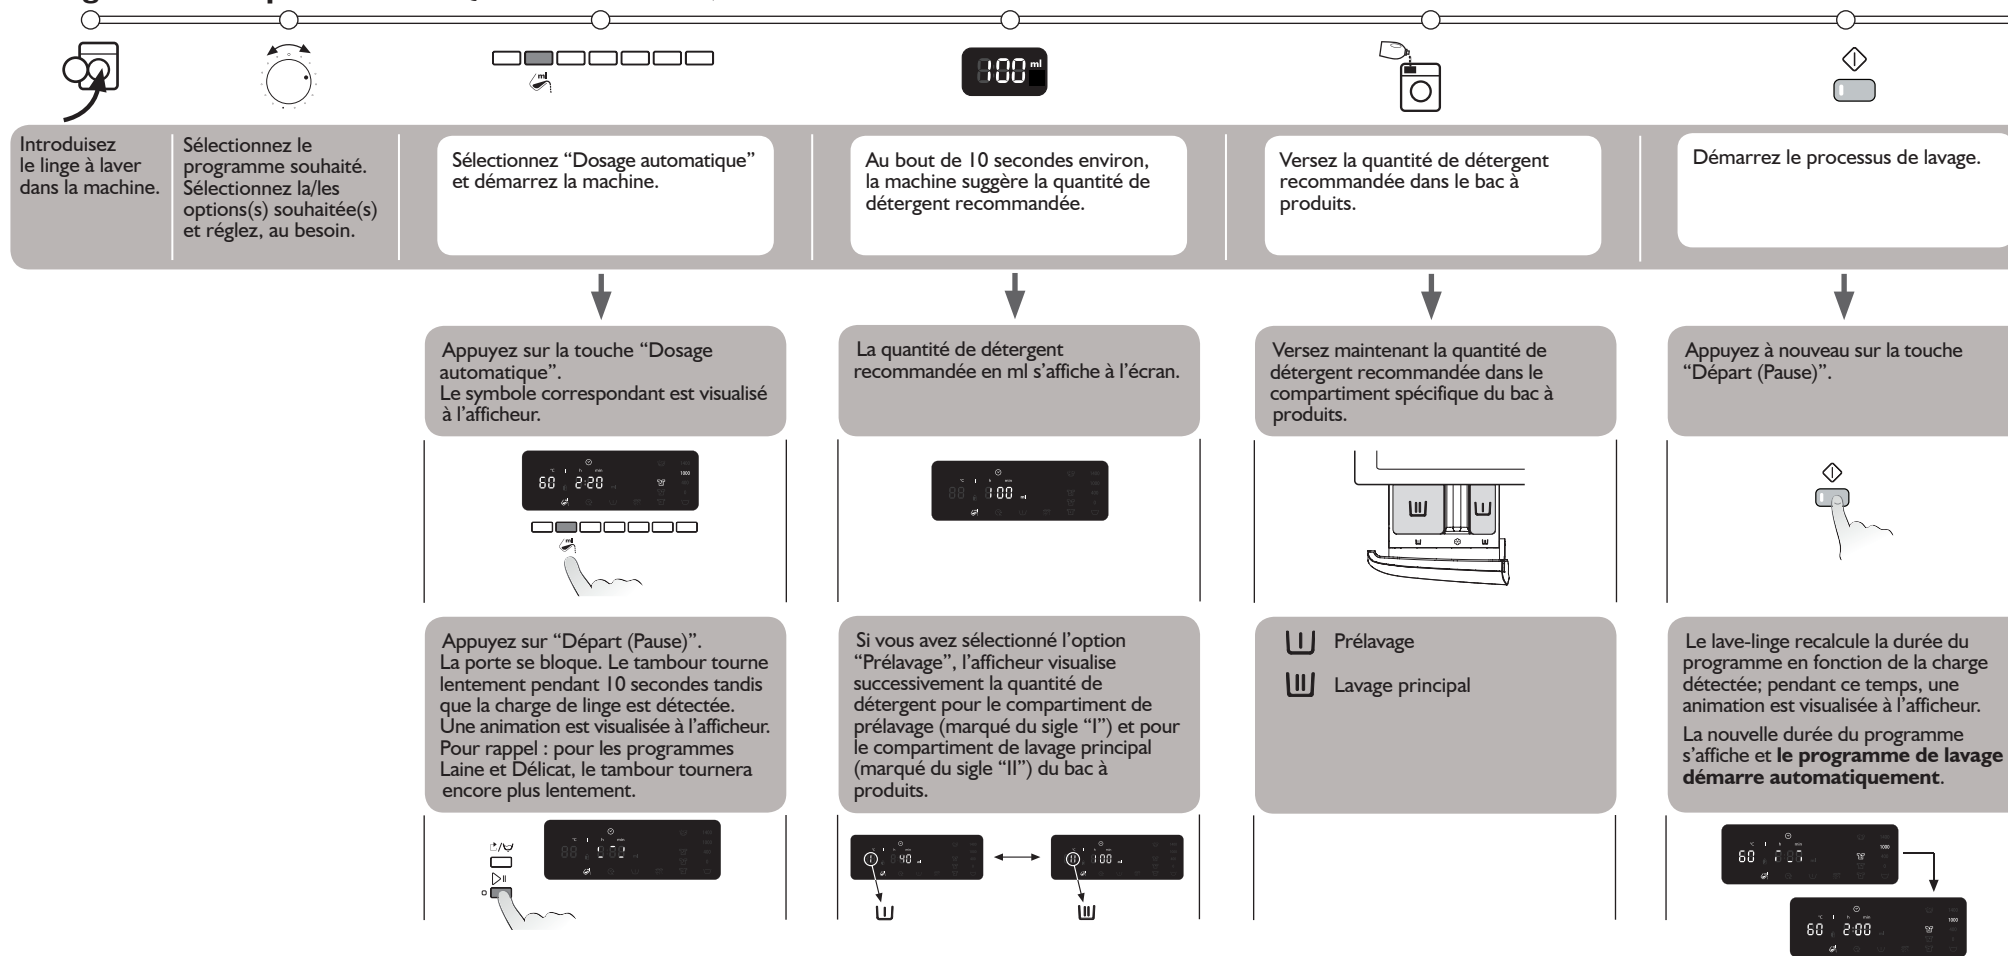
100 ml

Introduisez le linge à laver dans la machine.

Sélectionnez le programme souhaité. Sélectionnez la/les options(s) souhaitée(s) et réglez, au besoin.

Sélectionnez “Dosage automatique” et démarrez la machine.

Au bout de 10 secondes environ, la machine suggère la quantité de détergent recommandée.

Versez la quantité de détergent recommandée dans le bac à produits.

Démarrez le processus de lavage.

Appuyez sur la touche “Dosage automatique”. Le symbole correspondant est visualisé à l’afficheur.

60 2:20 1000

La quantité de détergent recommandée en ml s’affiche à l’écran.

100 ml

Versez maintenant la quantité de détergent recommandée dans le compartiment spécifique du bac à produits.

Appuyez à nouveau sur la touche “Départ (Pause)”.

Appuyez sur “Départ (Pause)”. La porte se bloque. Le tambour tourne lentement pendant 10 secondes tandis que la charge de linge est détectée. Une animation est visualisée à l’afficheur. Pour rappel : pour les programmes Laine et Délicat, le tambour tournera encore plus lentement.

Si vous avez sélectionné l’option “Prélavage”, l’afficheur visualise successivement la quantité de détergent pour le compartiment de prélavage (marqué du sigle “I”) et pour le compartiment de lavage principal (marqué du sigle “II”) du bac à produits.

Prélavage

Lavage principal

Le lave-linge recalcule la durée du programme en fonction de la charge détectée; pendant ce temps, une animation est visualisée à l’afficheur.

La nouvelle durée du programme s’affiche et **le programme de lavage démarre automatiquement**.

88 0:00

40

100

60 1000

60 2:00 1000